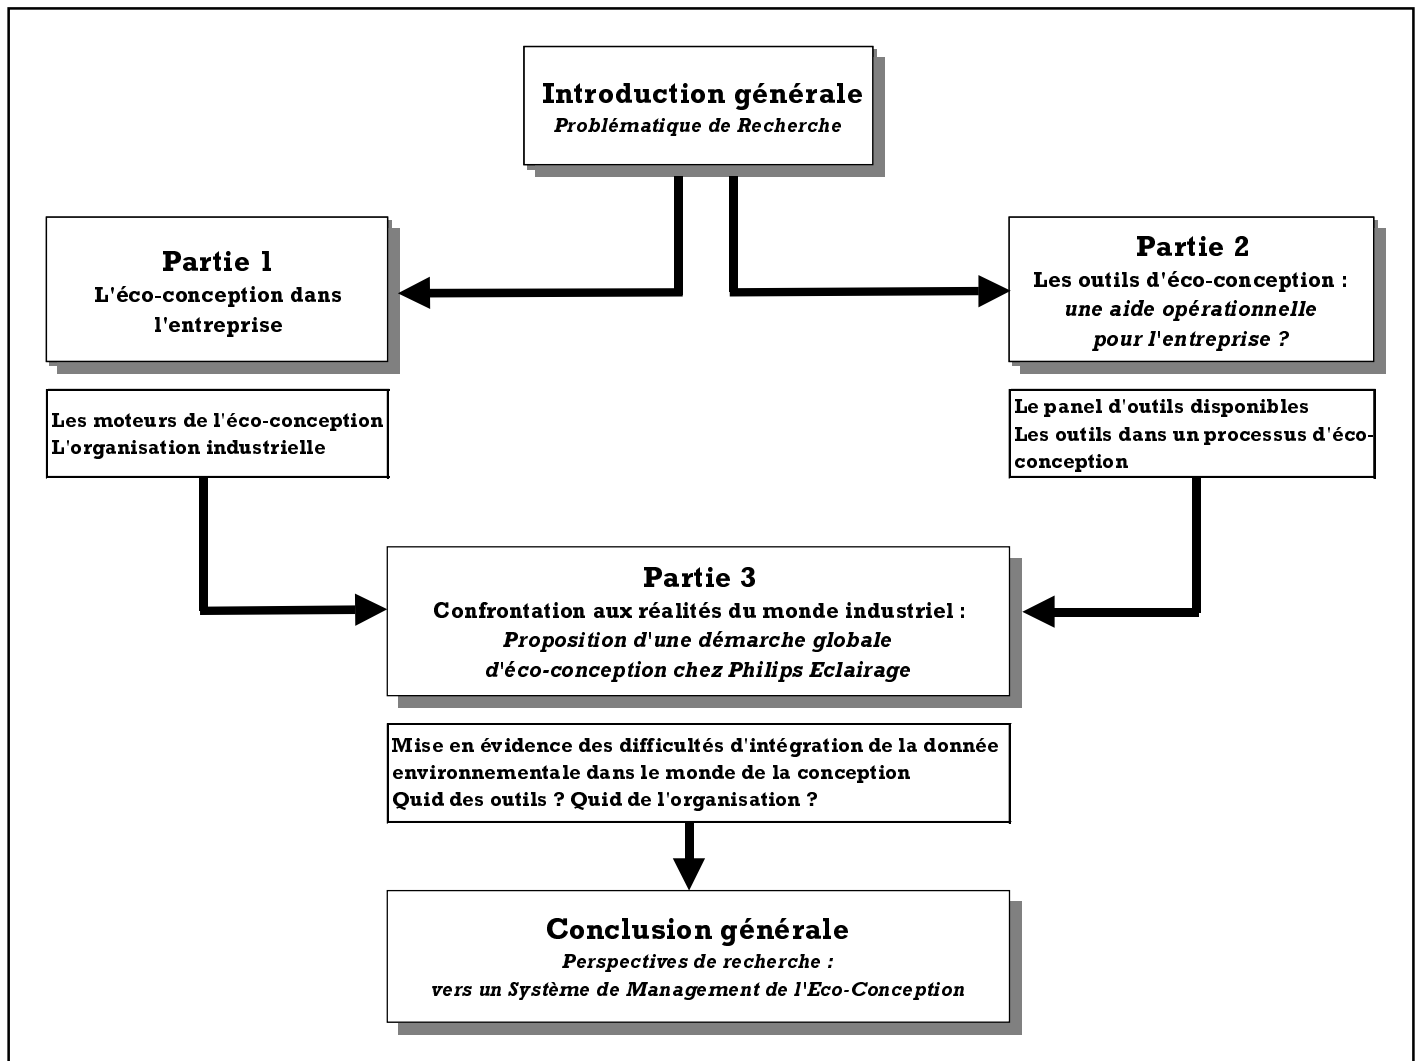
Introduction générale
Problématique de Recherche

Partie 1
L'éco-conception dans l'entreprise

Partie 2
Les outils d'éco-conception :
une aide opérationnelle pour l'entreprise ?

Les moteurs de l'éco-conception
L'organisation industrielle

Le panel d'outils disponibles
Les outils dans un processus d'éco-conception

Partie 3
Confrontation aux réalités du monde industriel :
Proposition d'une démarche globale d'éco-conception chez Philips Eclairage

Mise en évidence des difficultés d'intégration de la donnée environnementale dans le monde de la conception
Quid des outils ? Quid de l'organisation ?

Conclusion générale
Perspectives de recherche :
vers un Système de Management de l'Eco-Conception